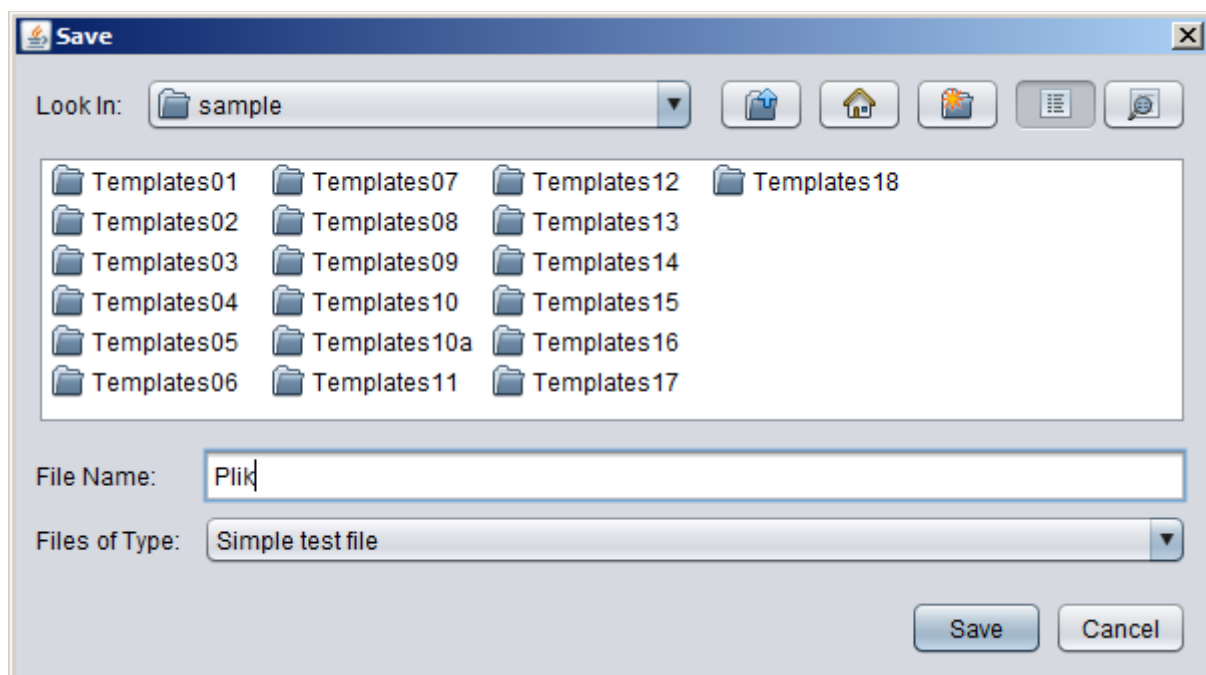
Save

Look In: sample

Templates01
Templates02
Templates03
Templates04
Templates05
Templates06
Templates07
Templates08
Templates09
Templates10
Templates10a
Templates11
Templates12
Templates13
Templates14
Templates15
Templates16
Templates17
Templates18

File Name: Plik

Files of Type: Simple test file

Save Cancel